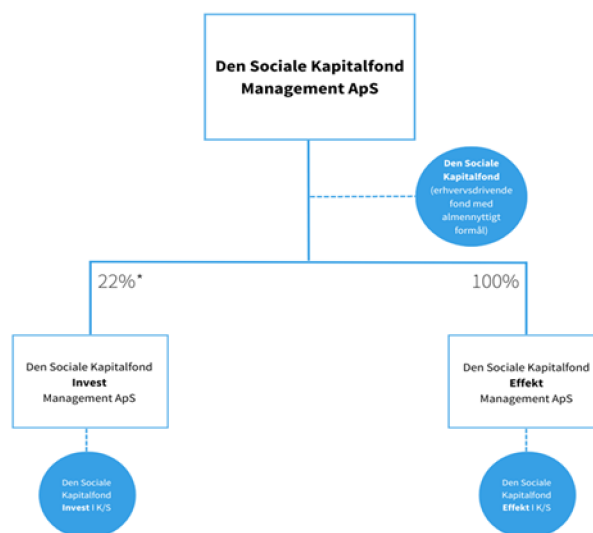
Den Sociale Kapitalfond Management ApS

Den Sociale Kapitalfond (erhvervsdrivende fond med almennyttigt formål)

22%*

100%

Den Sociale Kapitalfond **Invest** Management ApS

Den Sociale Kapitalfond **Effekt** Management ApS

Den Sociale Kapitalfond **Invest** I K/S

Den Sociale Kapitalfond **Effekt** I K/S